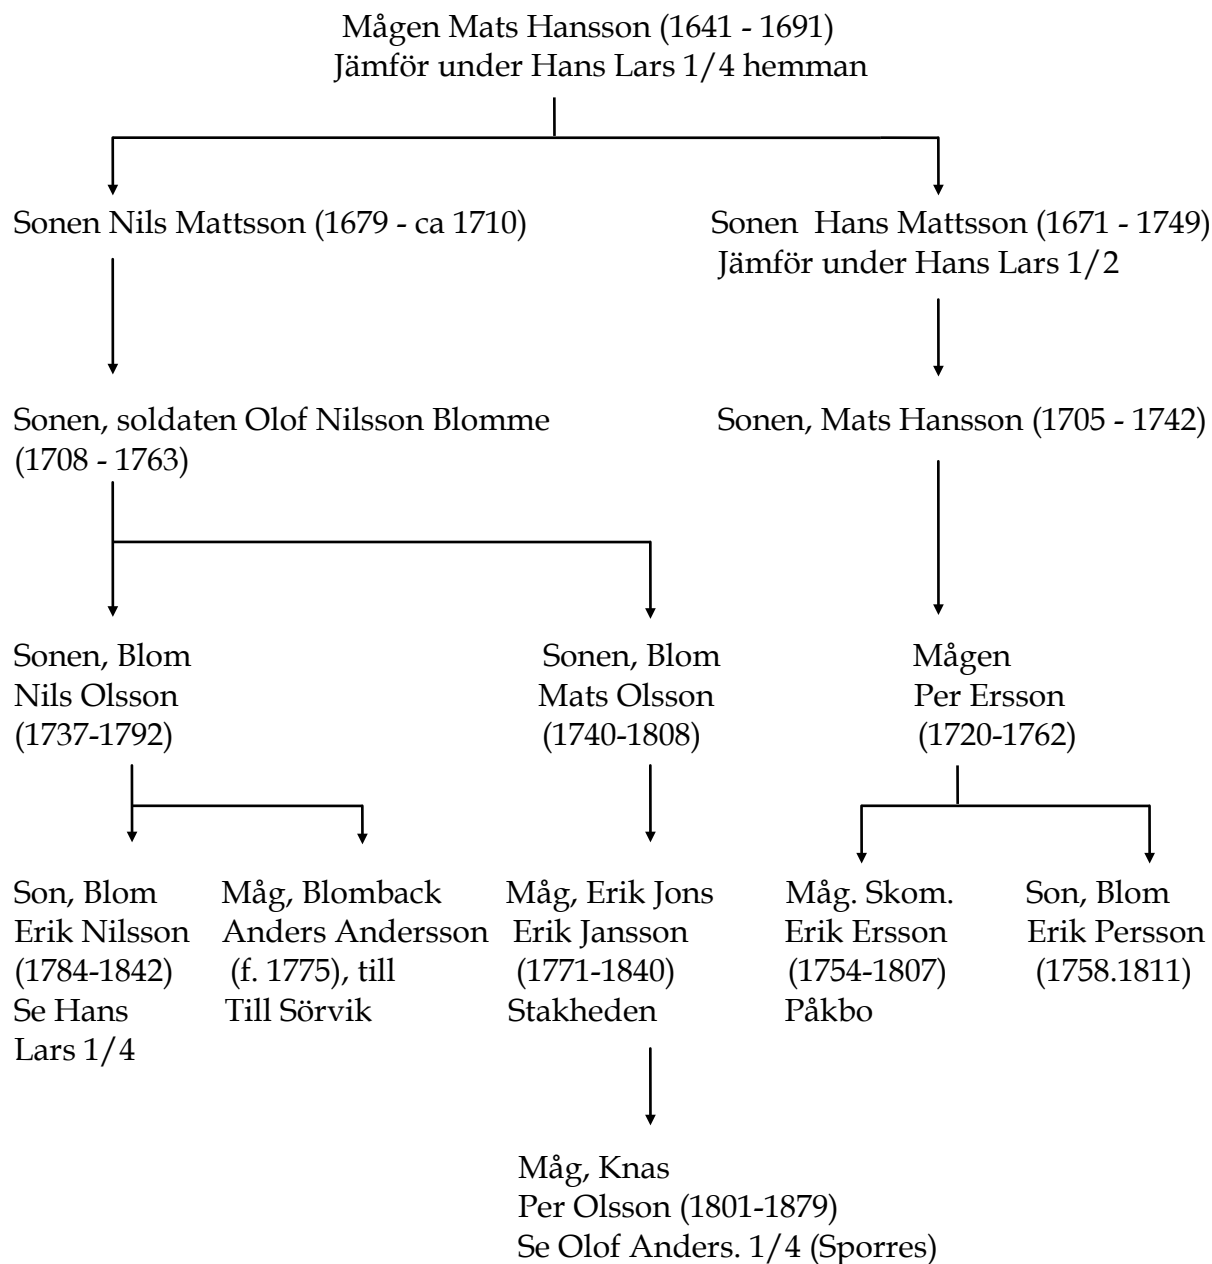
Mågen Mats Hansson (1641 - 1691)
Jämför under Hans Lars 1/4 hemman

Sonen Nils Mattsson (1679 - ca 1710)

Sonen Hans Mattsson (1671 - 1749)
Jämför under Hans Lars 1/2

Sonen, soldaten Olof Nilsson Blomme (1708 - 1763)

Sonen, Mats Hansson (1705 - 1742)

Sonen, Blom
Nils Olsson
(1737-1792)

Sonen, Blom
Mats Olsson
(1740-1808)

Mågen
Per Ersson
(1720-1762)

Son, Blom
Erik Nilsson
(1784-1842)
Se Hans
Lars 1/4

Måg, Blomback
Anders Andersson
(f. 1775), till
Till Sörvik

Måg, Erik Jons
Erik Jansson
(1771-1840)
Stakheden

Måg. Skom.
Erik Ersson
(1754-1807)
Påkbo

Son, Blom
Erik Persson
(1758.1811)

Måg, Knas
Per Olsson (1801-1879)
Se Olof Anders. 1/4 (Sporres)